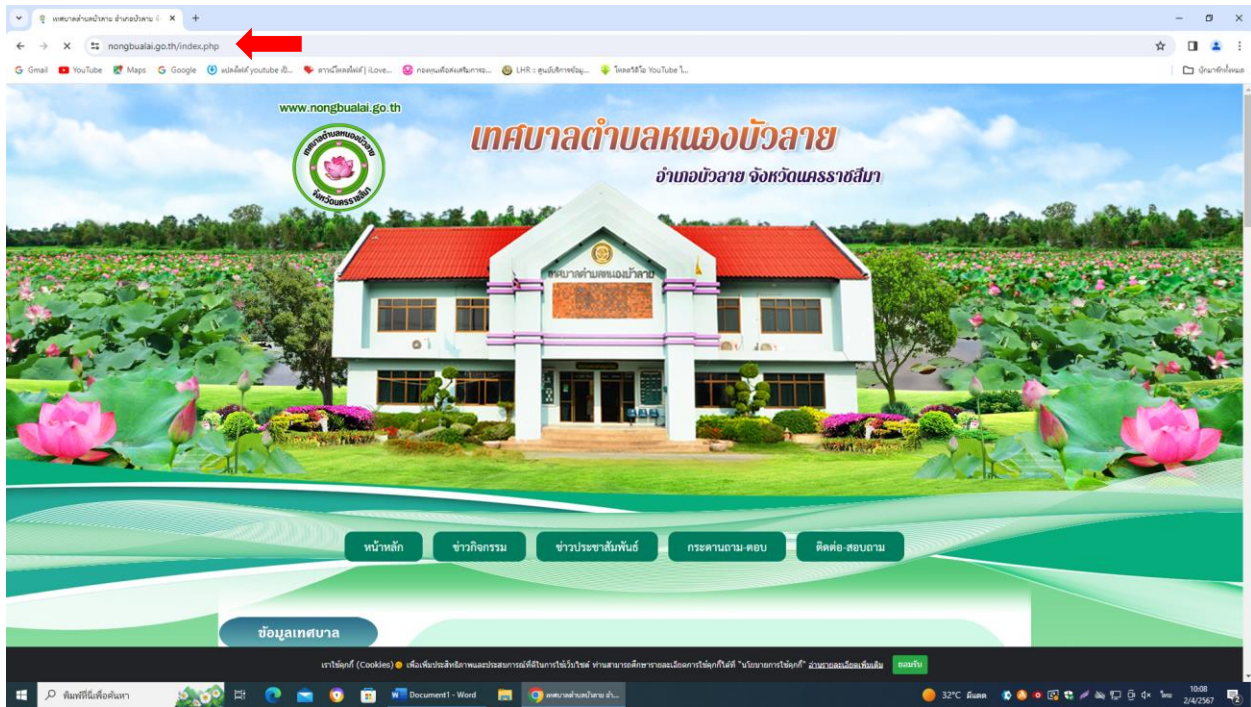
เทศบาลตำบลหนองบัวลาย อำเภอบัวลาย

nongbualai.go.th/index.php

Gmail YouTube Maps Google แปลงไฟล์ youtube เป็... ดาวน์โหลดไฟล์ | iLove... กองทุนเพื่อส่งเสริมการจ... LHR :: ศูนย์บริการข้อมู... โหลดวิดีโอ YouTube ไ... บุ๊กมาร์กทั้งหมด

www.nongbualai.go.th

เทศบาลตำบลหนองบัวลาย จังหวัดนครราชสีมา

เทศบาลตำบลหนองบัวลาย

อำเภอบัวลาย จังหวัดนครราชสีมา

เทศบาลตำบลหนองบัวลาย

หน้าหลัก ข่าวกิจกรรม ข่าวประชาสัมพันธ์ กระดานถาม-ตอบ ติดต่อ-สอบถาม

ข้อมูลเทศบาล

เราใช้คุกกี้ (Cookies) เพื่อเพิ่มประสิทธิภาพและประสบการณ์ที่ดีในการใช้เว็บไซต์ ท่านสามารถศึกษารายละเอียดการใช้คุกกี้ได้ที่ "นโยบายการใช้คุกกี้" อ่านรายละเอียดเพิ่มเติม ยอมรับ

พิมพ์ที่นี่เพื่อค้นหา Document1 - Word เทศบาลตำบลหนองบัวลาย อำ... 32°C มีแดด ไทย 10:08 2/4/2567